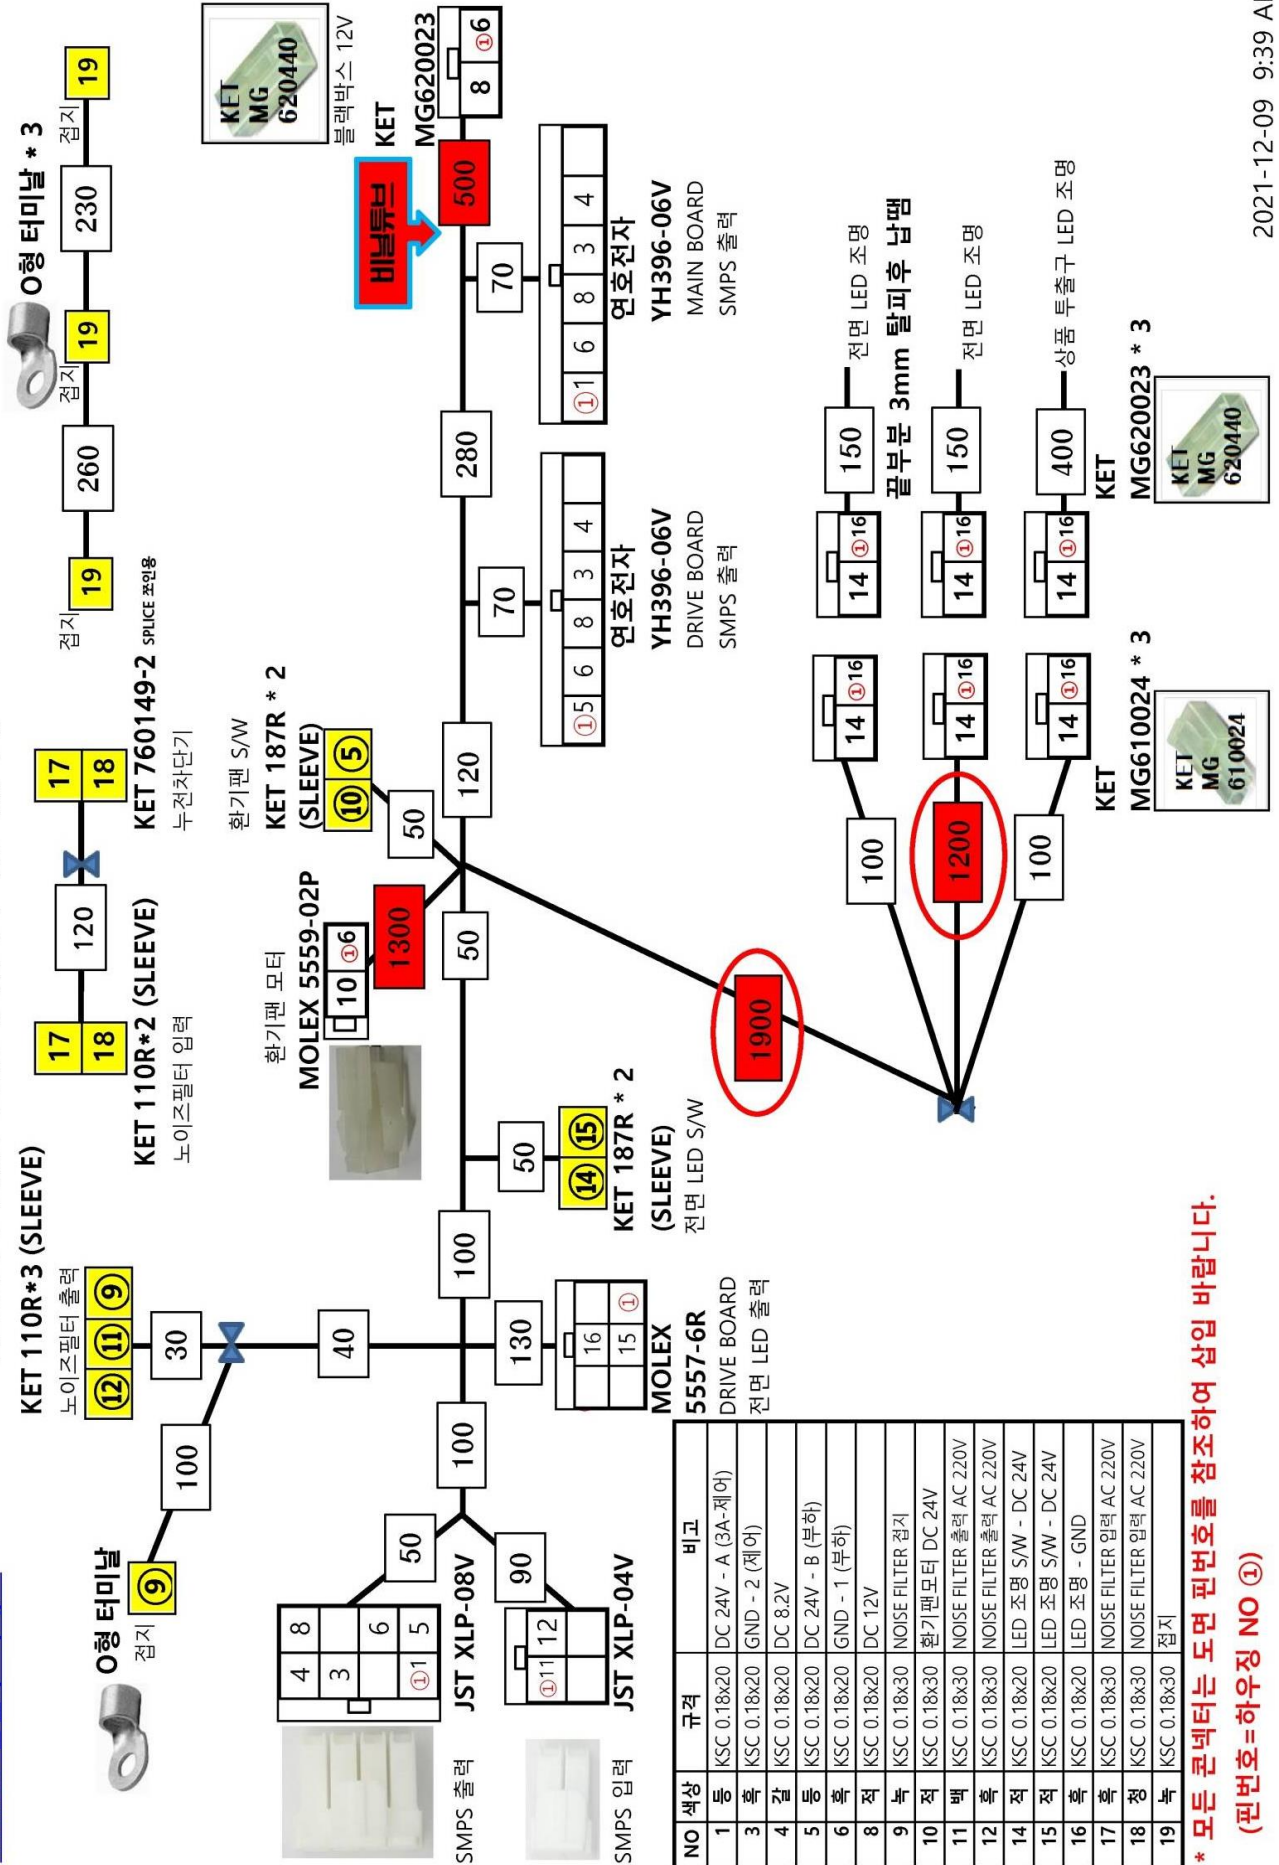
O형 터미날 * 3
접지 19
260
접지 19
230
접지 19
SPLICE 조인용

KET MG 620440
블랙박스 12V
KET MG620023
8 ①6
비닐튜브
500
70
①1 6 8 3 4
연호전자
YH396-06V
MAIN BOARD
SMPS 출력
280
70
①5 6 8 3 4
연호전자
YH396-06V
DRIVE BOARD
SMPS 출력

17 18
KET 760149-2
누전차단기
120
17 18
KET 110R*2 (SLEEVE)
노이즈필터 입력

환기팬 S/W
KET 187R * 2
(SLEEVE)
⑩ ⑤
50
120
환기팬 모터
MOLEX 5559-02P
10 ①6
1300
50
1900

150
전면 LED 조명
끝부분 3mm 탈피후 납땜
14 ①16
150
전면 LED 조명
14 ①16
400
상품 투출구 LED 조명
14 ①16
KET MG620023 * 3
KET MG 620440
14 ①16
14 ①16
14 ①16
100
1200
100
KET MG610024 * 3
KET MG 610024

KET 110R*3 (SLEEVE)
노이즈필터 출력
⑫ ⑪ ⑨
30
100
40
100
50
⑭ ⑮
KET 187R * 2
(SLEEVE)
전면 LED S/W
130
16 15 ①
MOLEX 5557-6R
DRIVE BOARD
전면 LED 출력
O형 터미날
접지 ⑨
100
50
90
4 8 3 6 ①1 5
JST XLP-08V
SMPS 출력
①11 12
JST XLP-04V
SMPS 입력

| NO | 색상 | 규격 | 비고 |
|---|---|---|---|
| 1 | 등 | KSC 0.18x20 | DC 24V - A (3A-제어) |
| 3 | 흑 | KSC 0.18x20 | GND - 2 (제어) |
| 4 | 갈 | KSC 0.18x20 | DC 8.2V |
| 5 | 등 | KSC 0.18x20 | DC 24V - B (부하) |
| 6 | 흑 | KSC 0.18x20 | GND - 1 (부하) |
| 8 | 적 | KSC 0.18x20 | DC 12V |
| 9 | 녹 | KSC 0.18x30 | NOISE FILTER 접지 |
| 10 | 적 | KSC 0.18x30 | 환기팬모터 DC 24V |
| 11 | 백 | KSC 0.18x30 | NOISE FILTER 출력 AC 220V |
| 12 | 흑 | KSC 0.18x30 | NOISE FILTER 출력 AC 220V |
| 14 | 적 | KSC 0.18x20 | LED 조명 S/W - DC 24V |
| 15 | 적 | KSC 0.18x20 | LED 조명 S/W - DC 24V |
| 16 | 흑 | KSC 0.18x20 | LED 조명 - GND |
| 17 | 흑 | KSC 0.18x30 | NOISE FILTER 입력 AC 220V |
| 18 | 청 | KSC 0.18x30 | NOISE FILTER 입력 AC 220V |
| 19 | 녹 | KSC 0.18x30 | 접지 |

* 모든 콘넥터는 도면 핀번호를 참조하여 삽입 바랍니다.
(핀번호=하우징 NO ①)

2021-12-09 9:39 A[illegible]